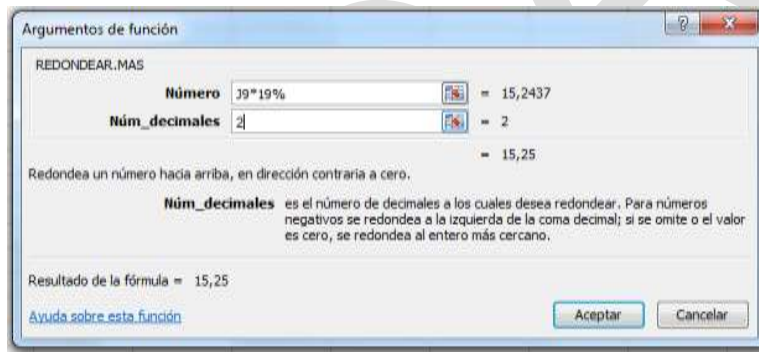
Argumentos de función

REDONDEAR.MAS

| | | |
|---|---|---|
| **Número** | J9*19% | = 15,2437 |
| **Núm_decimales** | 2 | = 2 |

= 15,25

Redondea un número hacia arriba, en dirección contraria a cero.

**Núm_decimales** es el número de decimales a los cuales desea redondear. Para números negativos se redondea a la izquierda de la coma decimal; si se omite o el valor es cero, se redondea al entero más cercano.

Resultado de la fórmula = 15,25

Ayuda sobre esta función

Aceptar

Cancelar